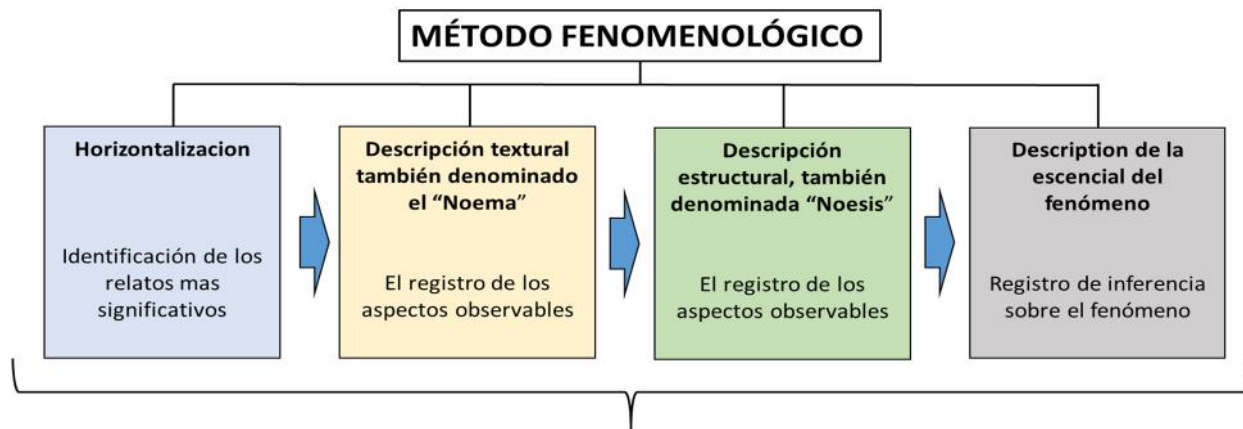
MÉTODO FENOMENOLÓGICO

Horizontalizacion

Identificación de los relatos mas significativos

Descripción textural también denominado el "Noema"

El registro de los aspectos observables

Descripción estructural, también denominada "Noesis"

El registro de los aspectos observables

Description de la escencial del fenómeno

Registro de inferencia sobre el fenómeno